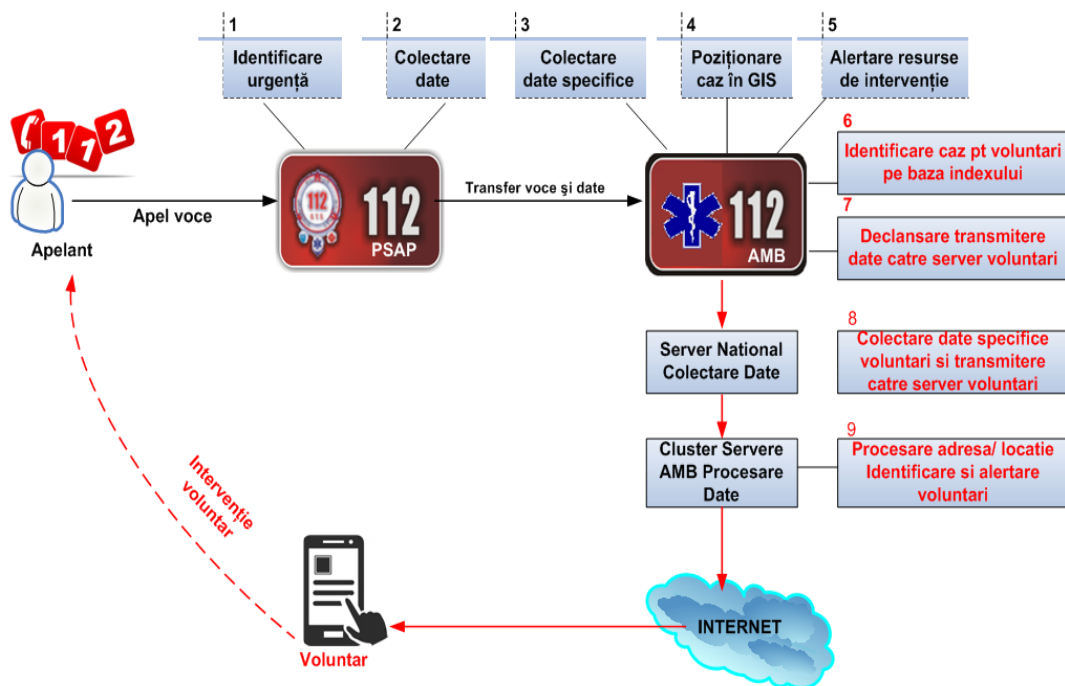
1
Identificare urgență

2
Colectare date

3
Colectare date specifice

4
Poziționare caz în GIS

5
Alertare resurse de intervenție

112

Apelant

Apel voce

112
PSAP

Transfer voce şi date

112
AMB

6
Identificare caz pt voluntari pe baza indexului

7
Declansare transmitere date catre server voluntari

Server National Colectare Date

8
Colectare date specifice voluntari si transmitere catre server voluntari

Cluster Servere AMB Procesare Date

9
Procesare adresa/ locatie Identificare si alertare voluntari

Intervenție voluntar

Voluntar

INTERNET